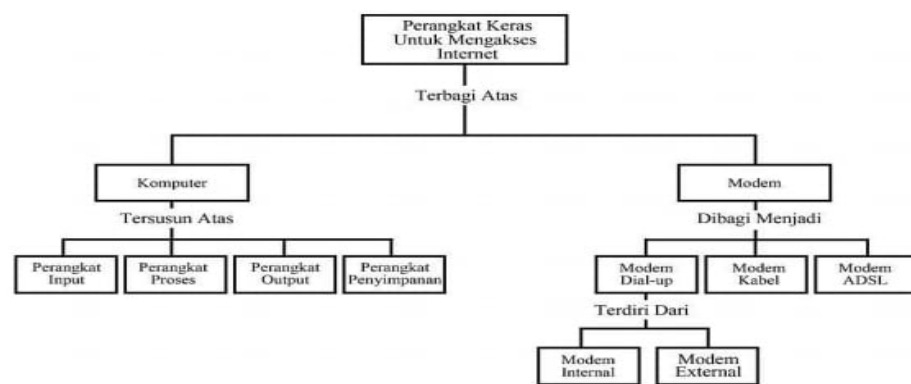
Perangkat Keras Untuk Mengakses Internet

Terbagi Atas

Komputer

Tersusun Atas

Perangkat Input

Perangkat Proses

Perangkat Output

Perangkat Penyimpanan

Modem

Dibagi Menjadi

Modem Dial-up

Modem Kabel

Modem ADSL

Terdiri Dari

Modem Internal

Modem External